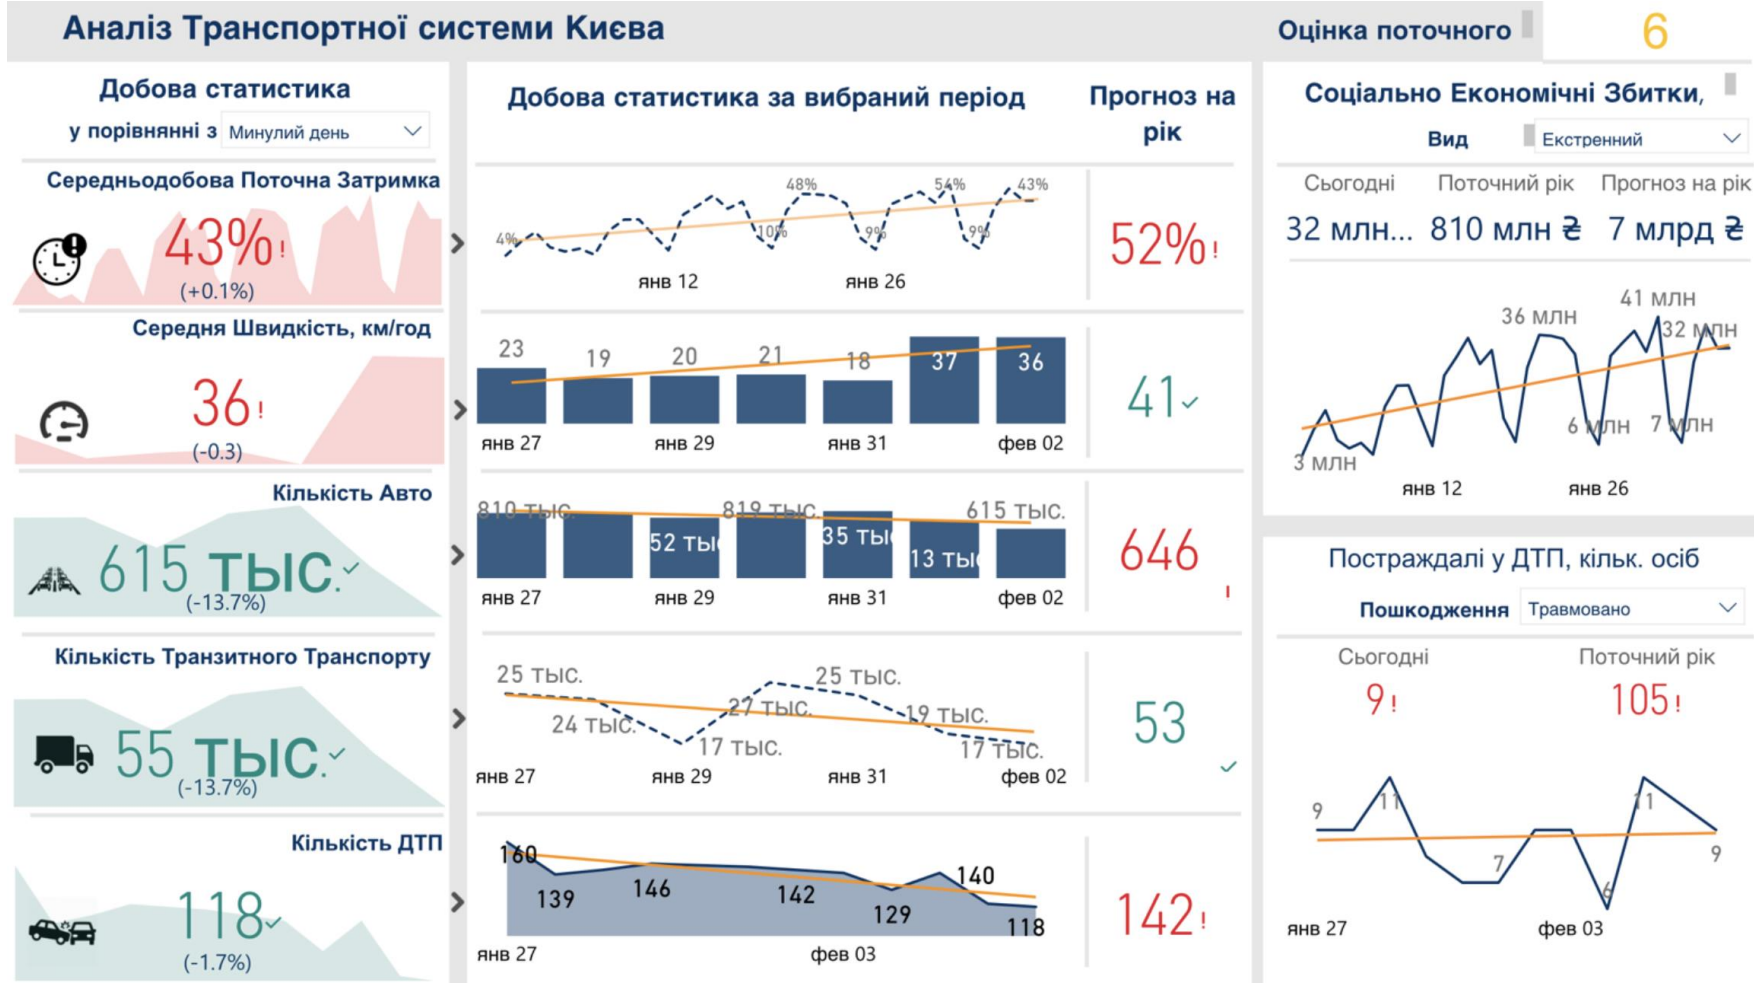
Аналіз Транспортної системи Києва

Оцінка поточного

6

Добова статистика

у порівнянні з Минулий день

Середньодобова Поточна Затримка

43% !

(+0.1%)

Середня Швидкість, км/год

36 !

(-0.3)

Кількість Авто

615 тыс.

(-13.7%)

Кількість Транзитного Транспорту

55 тыс.

(-13.7%)

Кількість ДТП

118

(-1.7%)

Добова статистика за вибраний період

Прогноз на рік

4% 48% 10% 9% 54% 9% 43%

янв 12 янв 26

52% !

23 19 20 21 18 37 36

янв 27 янв 29 янв 31 фев 02

41

810 тыс. 52 тыс 819 тыс. 35 тыс 13 тыс 615 тыс.

янв 27 янв 29 янв 31 фев 02

646

25 тыс. 24 тыс. 17 тыс. 27 тыс. 25 тыс. 19 тыс. 17 тыс.

янв 27 янв 29 янв 31 фев 02

53

160 139 146 142 129 140 118

янв 27 фев 03

142 !

Соціально Економічні Збитки,

Вид Екстренний

Сьогодні Поточний рік Прогноз на рік

32 млн... 810 млн ₴ 7 млрд ₴

36 млн 41 млн 32 млн 6 млн 7 млн 3 млн

янв 12 янв 26

Постраждалі у ДТП, кільк. осіб

Пошкодження Травмовано

Сьогодні Поточний рік

9 ! 105 !

9 11 7 6 11 9

янв 27 фев 03